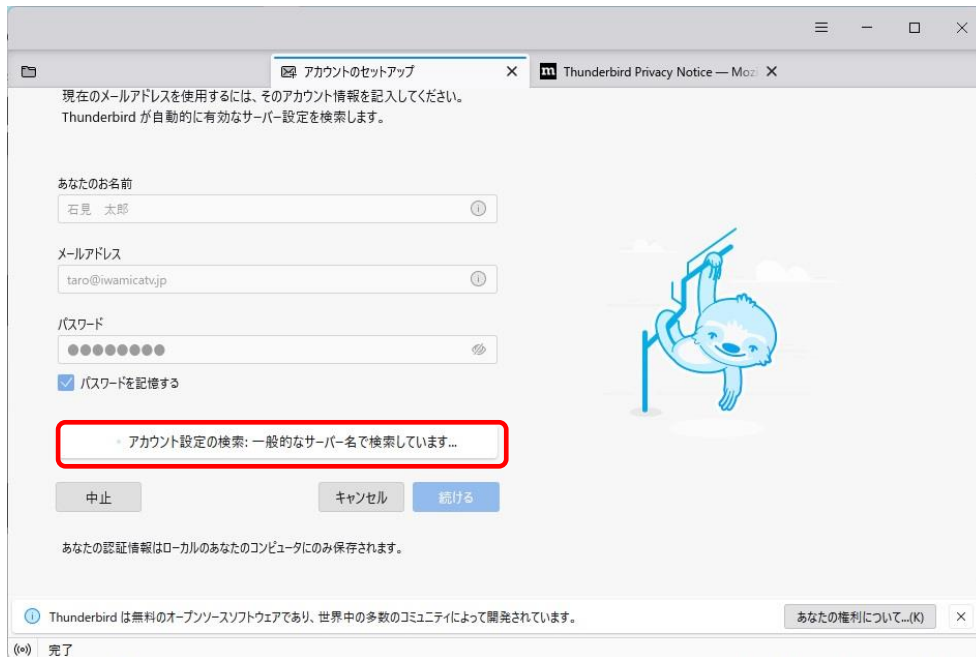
アカウントのセットアップ

Thunderbird Privacy Notice — Moz

現在のメールアドレスを使用するには、そのアカウント情報を記入してください。
Thunderbird が自動的に有効なサーバー設定を検索します。

あなたのお名前

石見　太郎

メールアドレス

taro@iwamicatv.jp

パスワード

●●●●●●●●

パスワードを記憶する

アカウント設定の検索: 一般的なサーバー名で検索しています...

中止

キャンセル

続ける

あなたの認証情報はローカルのあなたのコンピュータにのみ保存されます。

Thunderbird は無料のオープンソースソフトウェアであり、世界中の多数のコミュニティによって開発されています。

あなたの権利について...(K)

完了